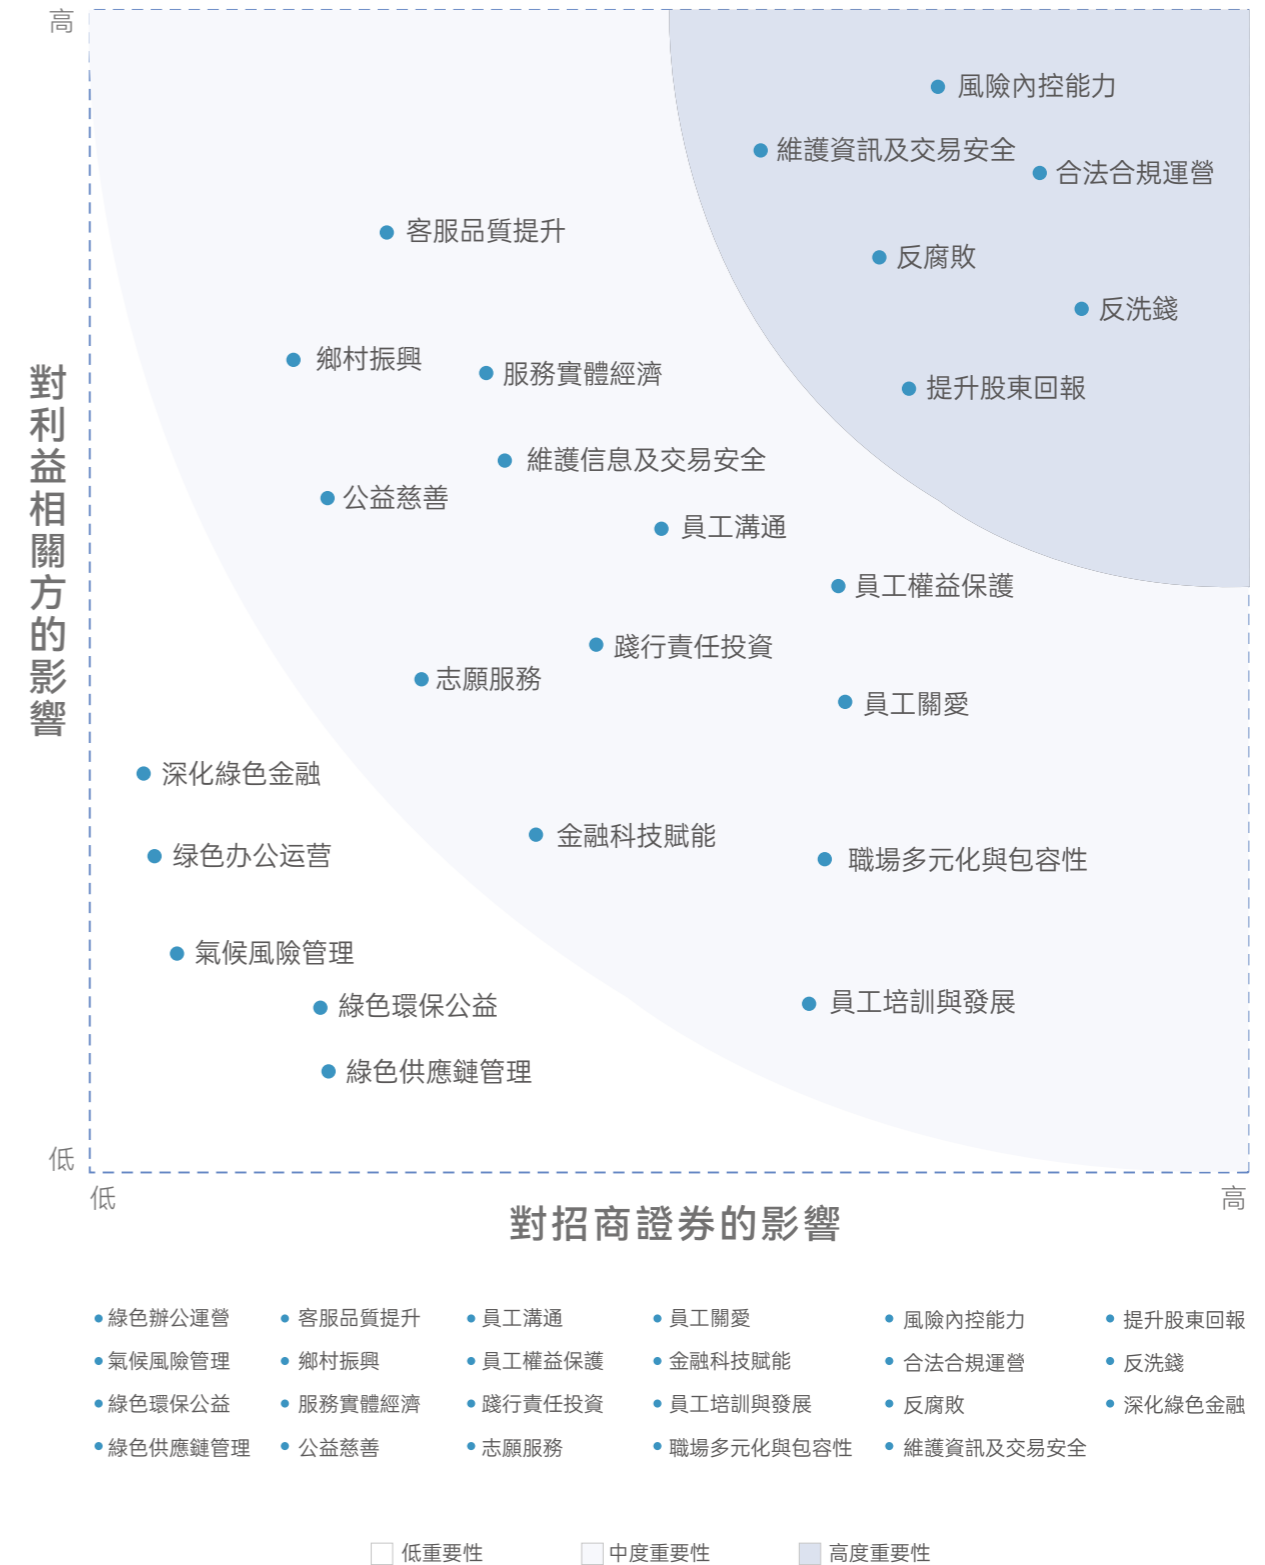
高

對利益相關方的影響

風險內控能力
維護資訊及交易安全
合法合規運營
客服品質提升
反腐敗
反洗錢
鄉村振興
服務實體經濟
提升股東回報
維護信息及交易安全
公益慈善
員工溝通
員工權益保護
踐行責任投資
志願服務
員工關愛
深化綠色金融
綠色办公运营
金融科技賦能
職場多元化與包容性
氣候風險管理
綠色環保公益
員工培訓與發展
綠色供應鏈管理

低
低
對招商證券的影響
高

綠色辦公運營
氣候風險管理
綠色環保公益
綠色供應鏈管理
客服品質提升
鄉村振興
服務實體經濟
公益慈善
員工溝通
員工權益保護
踐行責任投資
志願服務
員工關愛
金融科技賦能
員工培訓與發展
職場多元化與包容性
風險內控能力
合法合規運營
反腐敗
維護資訊及交易安全
提升股東回報
反洗錢
深化綠色金融

低重要性
中度重要性
高度重要性